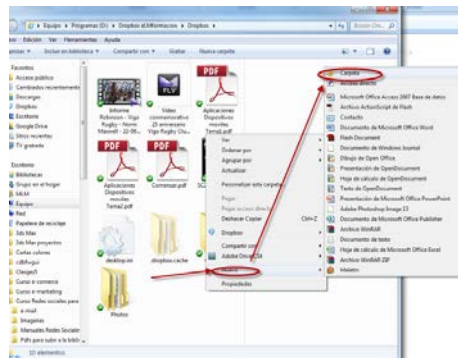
« Equipo » Programas (D:) » Dropbox » Informacion » Dropbox »

Buscar Dro...

Archivo Edición Ver Herramientas Ayuda

Organizar ▾ Incluir en biblioteca ▾ Compartir con ▾ Grabar Nueva carpeta

Favoritos
Acceso público
Cambrados recientemente
Descargas
Dropbox
Escritorio
Google Drive
Sitios recientes
TV gratuita

Escritorio
Bibliotecas
Grupo en el hogar
SALM
Equipo
Red
Papelera de reciclaje
3ds Max
3ds Max proyectos
Cerlas colores
cdb9vgur
Clesges5
Curso e-comercio
Curso e marketing
Curso Redes sociales para
e-mail
Imagenes
Manuales Redes Sociales
Pdfs para subir a la biblio

10 elementos

Informe Robinson - Vigo Rugby - Norm Maxwell - 22-06...

Video conmemorativo 25 aniversario Vigo Rugby Uss...

Aplicaciones Dispositivos moviles Tema2.pdf

Aplicaciones Dispositivos moviles Tema2.pdf

Comenzar.pdf

desktop.ini

dropbox.cache

Photos

Ver
Ordenar por
Agrupar por
Actualizar

Personalizar esta carpeta...

Pegar
Pegar acceso directo
Deshacer Copiar Ctrl+Z

Dropbox

Compartir con
Adobe Drive CS4

Nuevo

Propiedades

Carpeta
Acceso directo

Microsoft Office Access 2007 Base de datos
Archivo ActionScript de Flash
Contacto
Documento de Microsoft Office Word
Flash Document
Documento de Windows Journal
Dibujo de Open Office
Presentación de OpenDocument
Hoja de cálculo de OpenDocument
Texto de OpenDocument
Presentación de Microsoft Office PowerPoint
Adobe Photoshop Image 13
Documento de Microsoft Office Publisher
Archivo WinRAR
Documento de texto
Hoja de cálculo de Microsoft Office Excel
Archivo WinRAR ZIP
Maletín